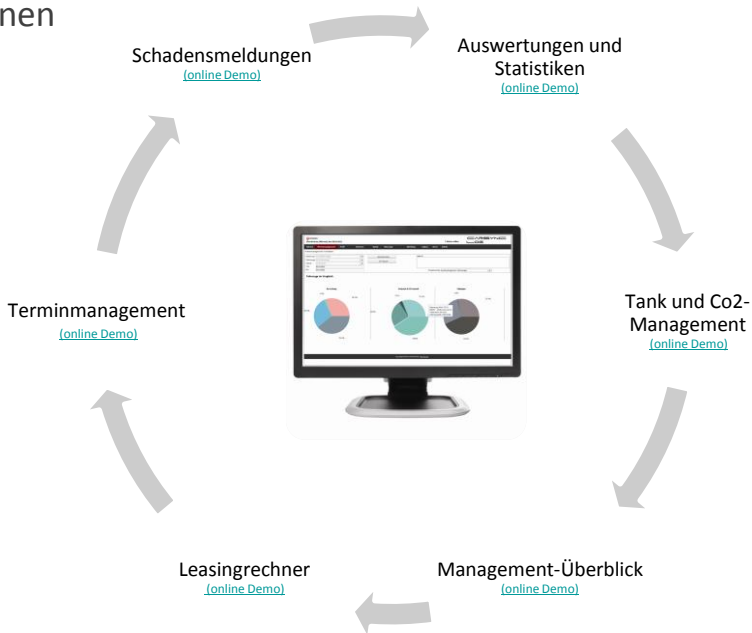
nen

Schadensmeldungen
(online Demo)

Auswertungen und Statistiken
(online Demo)

Tank und Co2-Management
(online Demo)

Management-Überblick
(online Demo)

Leasingrechner
(online Demo)

Terminmanagement
(online Demo)